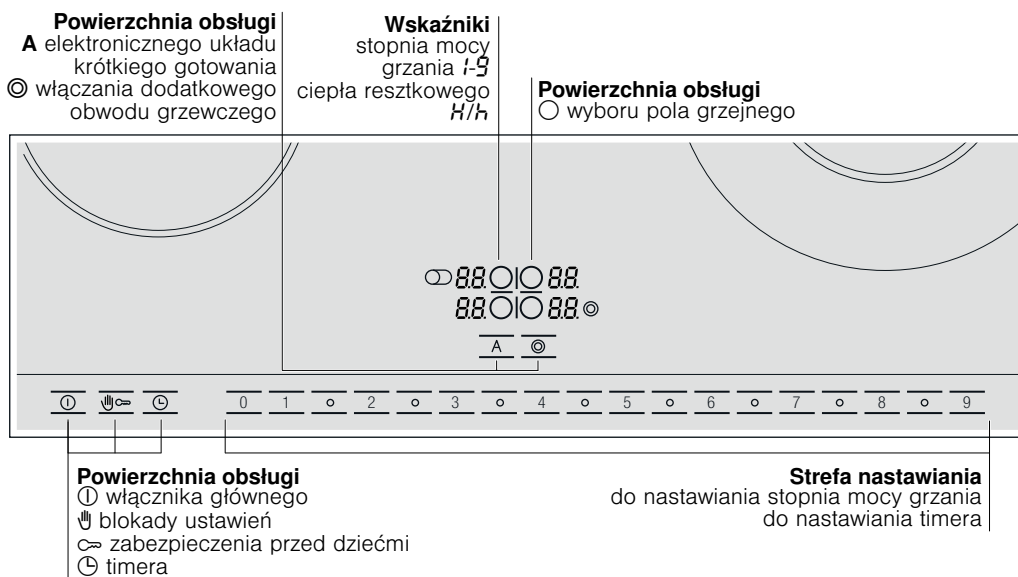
**Powierzchnia obsługi**
**A** elektronicznego układu krótkiego gotowania
◎ włączania dodatkowego obwodu grzewczego

**Wskaźniki**
stopnia mocy grzania 1-9
ciepła resztkowego H/h

**Powierzchnia obsługi**
○ wyboru pola grzejnego

88 88
88 88

A ◎

0 1 ○ 2 ○ 3 ○ 4 ○ 5 ○ 6 ○ 7 ○ 8 ○ 9

**Powierzchnia obsługi**
① włącznika głównego
blokady ustawień
zabezpieczenia przed dziećmi
timera

**Strefa nastawiania**
do nastawiania stopnia mocy grzania
do nastawiania timera